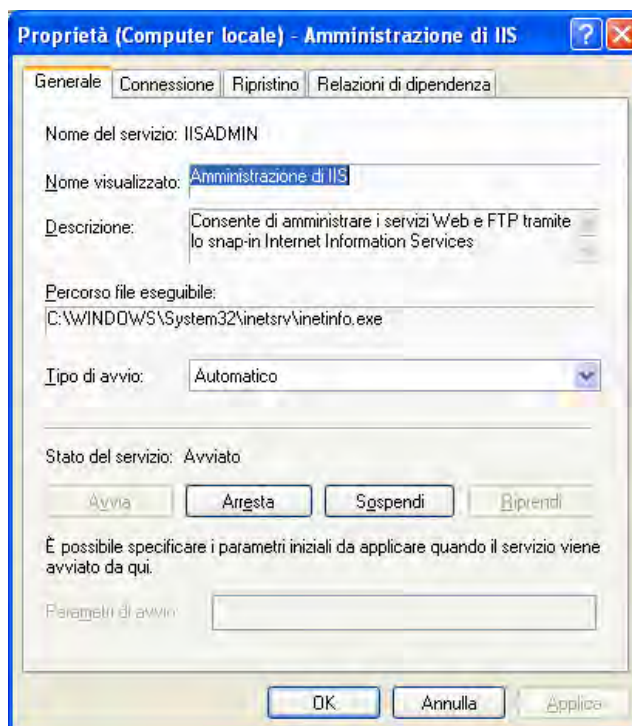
Proprietà (Computer locale) - Amministrazione di IIS

Generale | Connessione | Ripristino | Relazioni di dipendenza

Nome del servizio: IISADMIN

Nome visualizzato: Amministrazione di IIS

Descrizione: Consente di amministrare i servizi Web e FTP tramite lo snap-in Internet Information Services

Percorso file eseguibile:
C:\WINDOWS\System32\inetsrv\inetinfo.exe

Tipo di avvio: Automatico

Stato del servizio: Avviato

Avvia | Arresta | Sospendi | Riprendi

È possibile specificare i parametri iniziali da applicare quando il servizio viene avviato da qui.

Parametri di avvio:

OK | Annulla | Applica